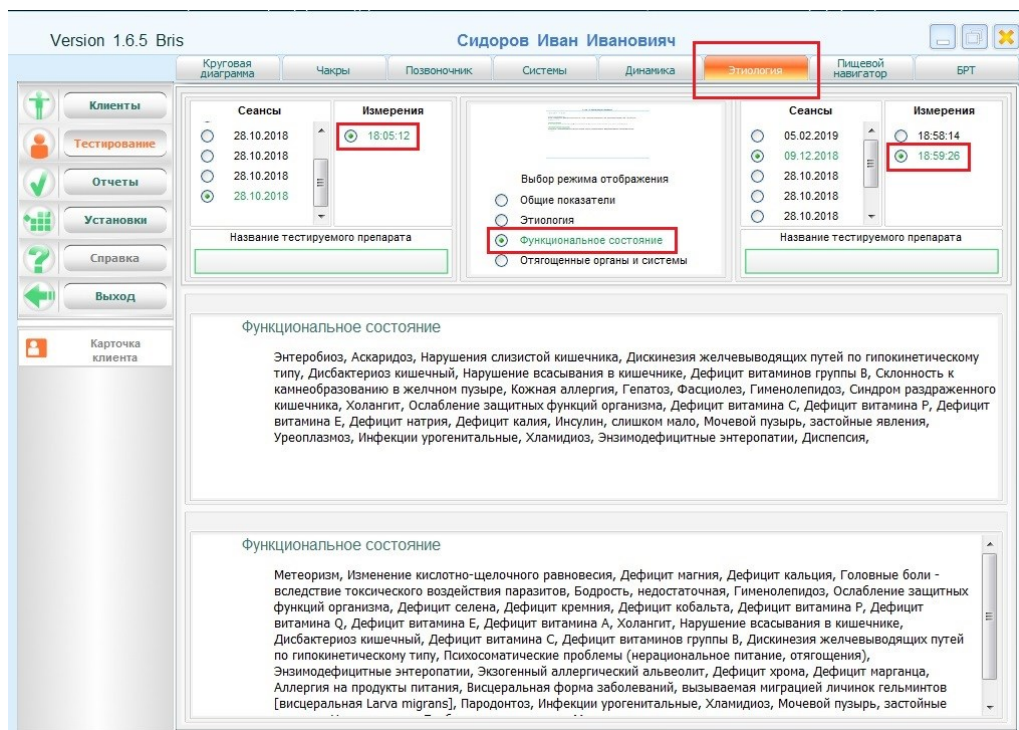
Version 1.6.5 Bris

Сидоров Иван Иванович

Круговая диаграмма | Чакры | Позвоночник | Системы | Динамика | Этиология | Пищевой навигатор | БРТ

Клиенты
Тестирование
Отчеты
Установки
Справка
Выход

Карточка клиента

Сеансы
28.10.2018
28.10.2018
28.10.2018
28.10.2018

Измерения
18:05:12

Название тестируемого препарата

Выбор режима отображения
Общие показатели
Этиология
Функциональное состояние
Отягощенные органы и системы

Сеансы
05.02.2019
09.12.2018
28.10.2018
28.10.2018
28.10.2018

Измерения
18:58:14
18:59:26

Название тестируемого препарата

Функциональное состояние

Энтеробиоз, Аскаридоз, Нарушения слизистой кишечника, Дискинезия желчевыводящих путей по гипокинетическому типу, Дисбактериоз кишечный, Нарушение всасывания в кишечнике, Дефицит витаминов группы В, Склонность к камнеобразованию в желчном пузыре, Кожная аллергия, Гепатоз, Фасциолез, Гименолепидоз, Синдром раздраженного кишечника, Холангит, Ослабление защитных функций организма, Дефицит витамина С, Дефицит витамина Р, Дефицит витамина Е, Дефицит натрия, Дефицит калия, Инсулин, слишком мало, Мочевой пузырь, застойные явления, Уреоплазмоз, Инфекции урогенитальные, Хламидиоз, Энзимодефицитные энтеропатии, Диспепсия,

Функциональное состояние

Метеоризм, Изменение кислотно-щелочного равновесия, Дефицит магния, Дефицит кальция, Головные боли - вследствие токсического воздействия паразитов, Бодрость, недостаточная, Гименолепидоз, Ослабление защитных функций организма, Дефицит селена, Дефицит кремния, Дефицит кобальта, Дефицит витамина Р, Дефицит витамина Q, Дефицит витамина Е, Дефицит витамина А, Холангит, Нарушение всасывания в кишечнике, Дисбактериоз кишечный, Дефицит витамина С, Дефицит витаминов группы В, Дискинезия желчевыводящих путей по гипокинетическому типу, Психосоматические проблемы (нерациональное питание, отягощения), Энзимодефицитные энтеропатии, Экзогенный аллергический альвеолит, Дефицит хрома, Дефицит марганца, Аллергия на продукты питания, Висцеральная форма заболеваний, вызываемая миграцией личинок гельминтов [висцеральная Larva migrans], Пародонтоз, Инфекции урогенитальные, Хламидиоз, Мочевой пузырь, застойные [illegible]